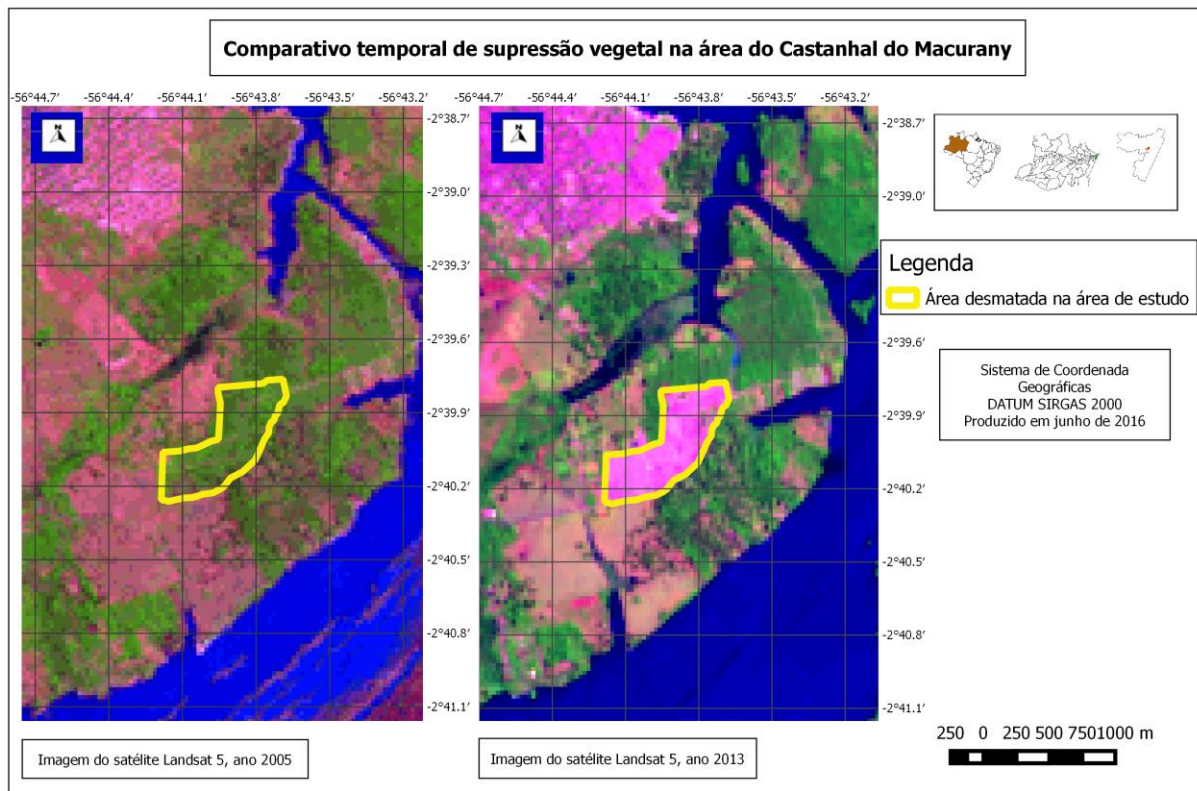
Comparativo temporal de supressão vegetal na área do Castanhal do Macurany

-56°44.7′ -56°44.4′ -56°44.1′ -56°43.8′ -56°43.5′ -56°43.2′

N

-2°38.7′
-2°39.0′
-2°39.3′
-2°39.6′
-2°39.9′
-2°40.2′
-2°40.5′
-2°40.8′
-2°41.1′

Imagem do satélite Landsat 5, ano 2005

-56°44.7′ -56°44.4′ -56°44.1′ -56°43.8′ -56°43.5′ -56°43.2′

N

-2°38.7′
-2°39.0′
-2°39.3′
-2°39.6′
-2°39.9′
-2°40.2′
-2°40.5′
-2°40.8′
-2°41.1′

Imagem do satélite Landsat 5, ano 2013

Legenda
Área desmatada na área de estudo

Sistema de Coordenada Geográficas
DATUM SIRGAS 2000
Produzido em junho de 2016

250 0 250 500 7501000 m